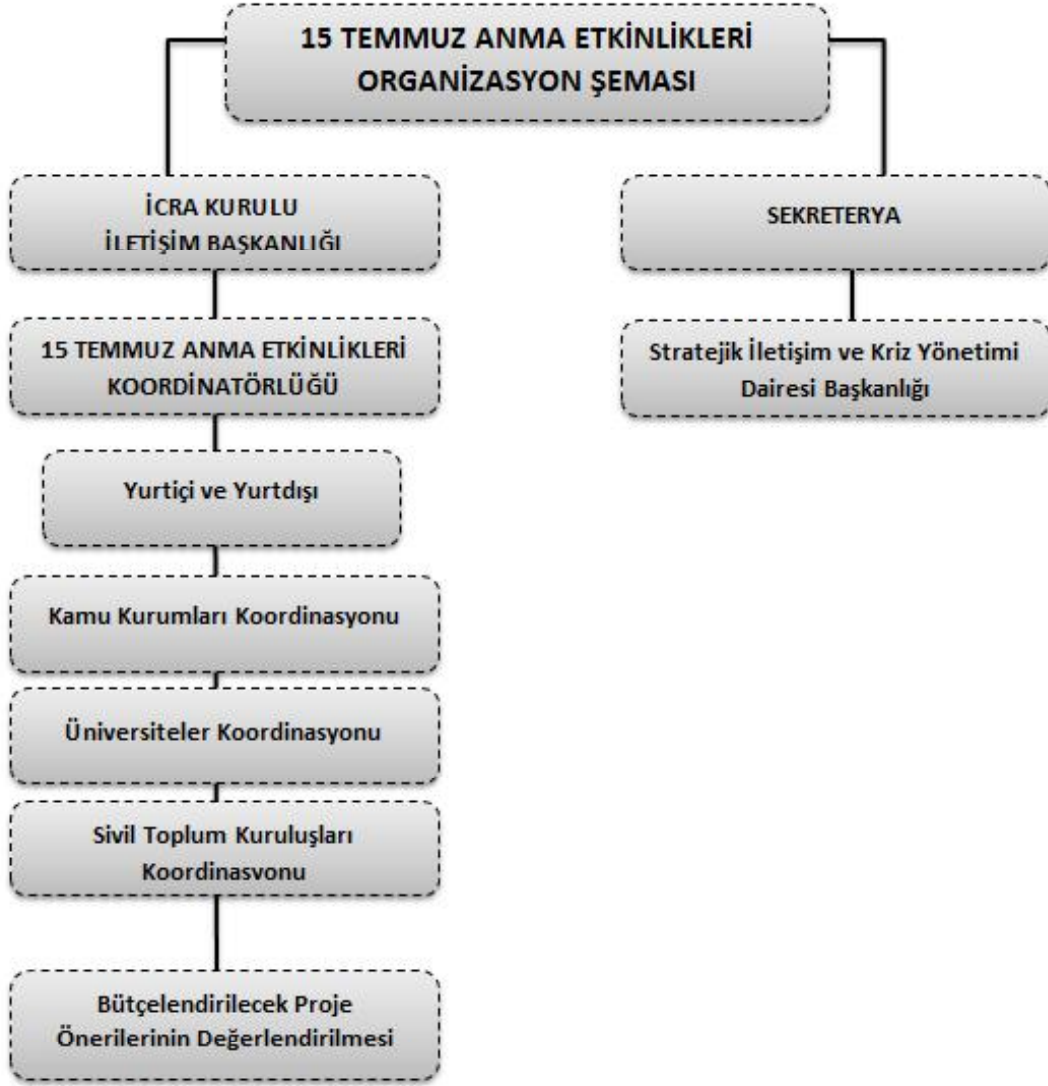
15 TEMMUZ ANMA ETKİNLİKLERİ
ORGANİZASYON ŞEMASI

İCRA KURULU
İLETİŞİM BAŞKANLIĞI

15 TEMMUZ ANMA ETKİNLİKLERİ
KOORDİNATÖRLÜĞÜ

Yurtiçi ve Yurtdışı

Kamu Kurumları Koordinasyonu

Üniversiteler Koordinasyonu

Sivil Toplum Kuruluşları
Koordinasvonu

Bütçelendirilecek Proje
Önerilerinin Değerlendirilmesi

SEKRETERYA

Stratejik İletişim ve Kriz Yönetimi
Dairesi Başkanlığı